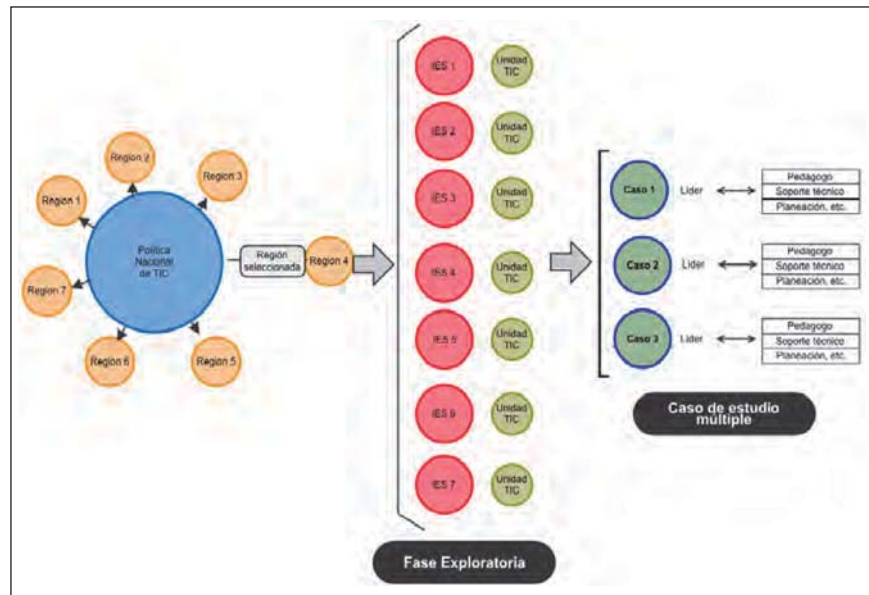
Region 2

Region 3

Region 1

Política Nacional de TIC

Region 7

Region 6

Region 5

Región seleccionada

Region 4

IES 1
Unidad TIC

IES 2
Unidad TIC

IES 3
Unidad TIC

IES 4
Unidad TIC

IES 5
Unidad TIC

IES 6
Unidad TIC

IES 7
Unidad TIC

Fase Exploratoria

Caso 1
Lider

| Pedagogo |
|---|
| Soporte técnico |
| Planeación, etc. |

Caso 2
Lider

| Pedagogo |
|---|
| Soporte técnico |
| Planeación, etc. |

Caso 3
Lider

| Pedagogo |
|---|
| Soporte técnico |
| Planeación, etc. |

Caso de estudio múltiple